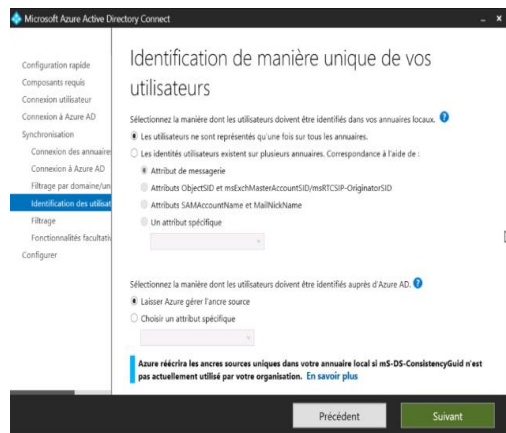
Microsoft Azure Active Directory Connect

Configuration rapide
Composants requis
Connexion utilisateur
Connexion à Azure AD
Synchronisation
Connexion des annuaire
Connexion à Azure AD
Filtrage par domaine/un
Identification des utilisat
Filtrage
Fonctionnalités facultati
Configurer

Identification de manière unique de vos utilisateurs

Sélectionnez la manière dont les utilisateurs doivent être identifiés dans vos annuaires locaux.

Les utilisateurs ne sont représentés qu'une fois sur tous les annuaires.

Les identités utilisateurs existent sur plusieurs annuaires. Correspondance à l'aide de :

Attribut de messagerie

Attributs ObjectSID et msExchMasterAccountSID/msRTCSIP-OriginatorSID

Attributs SAMAccountName et MailNickName

Un attribut spécifique

Sélectionnez la manière dont les utilisateurs doivent être identifiés auprès d'Azure AD.

Laisser Azure gérer l'ancre source

Choisir un attribut spécifique

Azure réécrira les ancres sources uniques dans votre annuaire local si mS-DS-ConsistencyGuid n'est pas actuellement utilisé par votre organisation. En savoir plus

Précédent

Suivant